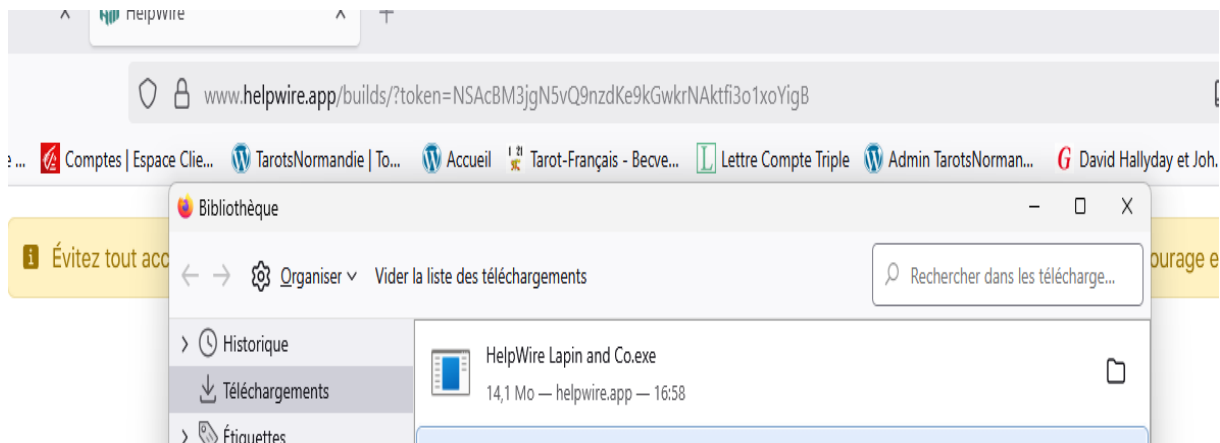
HelpWire

www.helpwire.app/builds/?token=NSAcBM3jgN5vQ9nzdKe9kGwkrNAktfi3o1xoYigB

Comptes | Espace Clie... TarotsNormandie | To... Accueil Tarot-Français - Becve... Lettre Compte Triple Admin TarotsNorman... David Hallyday et Joh...

Bibliothèque

Évitez tout acc

ourage e

Organiser Vider la liste des téléchargements

Rechercher dans les télécharge...

Historique

Téléchargements

Étiquettes

HelpWire Lapin and Co.exe

14,1 Mo — helpwire.app — 16:58